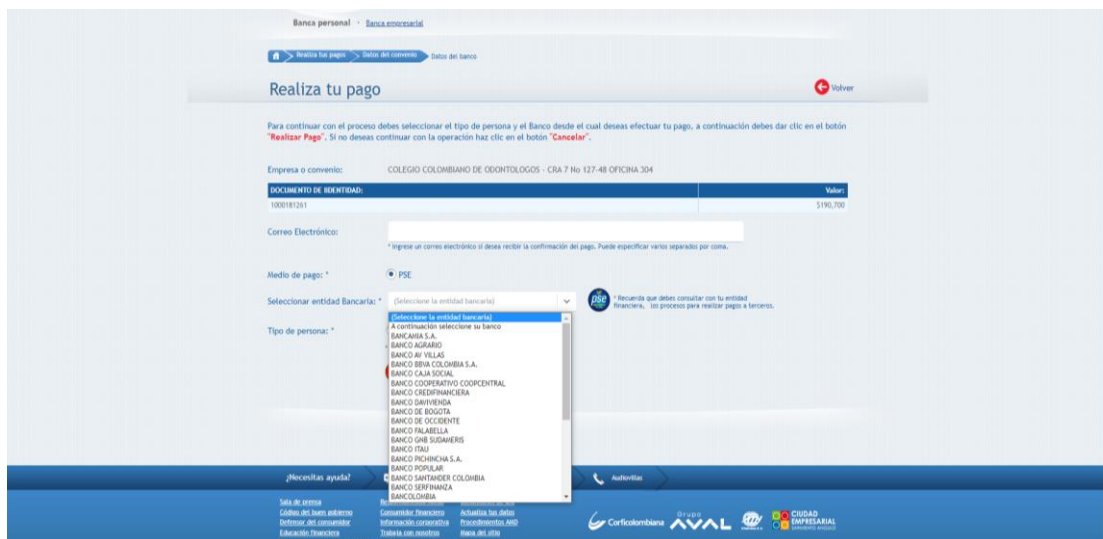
Banca personal · Banca empresarial

Realiza tus pagos > Datos del convenio > Datos del banco

Realiza tu pago

Volver

Para continuar con el proceso debes seleccionar el tipo de persona y el Banco desde el cual deseas efectuar tu pago, a continuación debes dar clic en el botón "Realizar Pago". Si no deseas continuar con la operación haz clic en el botón "Cancelar".

Empresa o convenio: COLEGIO COLOMBIANO DE ODONTOLOGOS - CRA 7 No 127-48 OFICINA 304

| DOCUMENTO DE IDENTIDAD: | Valor: |
|---|---|
| 1000181261 | $190,700 |

Correo Electrónico:

* Ingrese un correo electrónico si desea recibir la confirmación del pago. Puede especificar varios separados por coma.

Medio de pago: * PSE

Seleccionar entidad Bancaria: * (Seleccione la entidad bancaria)

* Recuerda que debes consultar con tu entidad financiera, los procesos para realizar pagos a terceros.

Tipo de persona: *

(Seleccione la entidad bancaria)
A continuación seleccione su banco
BANCAMIA S.A.
BANCO AGRARIO
BANCO AV VILLAS
BANCO BBVA COLOMBIA S.A.
BANCO CAJA SOCIAL
BANCO COOPERATIVO COOPCENTRAL
BANCO CREDIFINANCIERA
BANCO DAVIVIENDA
BANCO DE BOGOTA
BANCO DE OCCIDENTE
BANCO FALABELLA
BANCO GNB SUDAMERIS
BANCO ITAU
BANCO PICHINCHA S.A.
BANCO POPULAR
BANCO SANTANDER COLOMBIA
BANCO SERFINANZA
BANCOLOMBIA

¿Necesitas ayuda?

Audiovillas

Sala de prensa
Código del buen gobierno
Defensor del consumidor
Educación financiera
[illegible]
Consumidor financiero
Información corporativa
Trabaja con nosotros
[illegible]
Actualiza tus datos
Procedimientos AMD
Mapa del sitio

Corficolombiana Grupo AVAL CIUDAD EMPRESARIAL